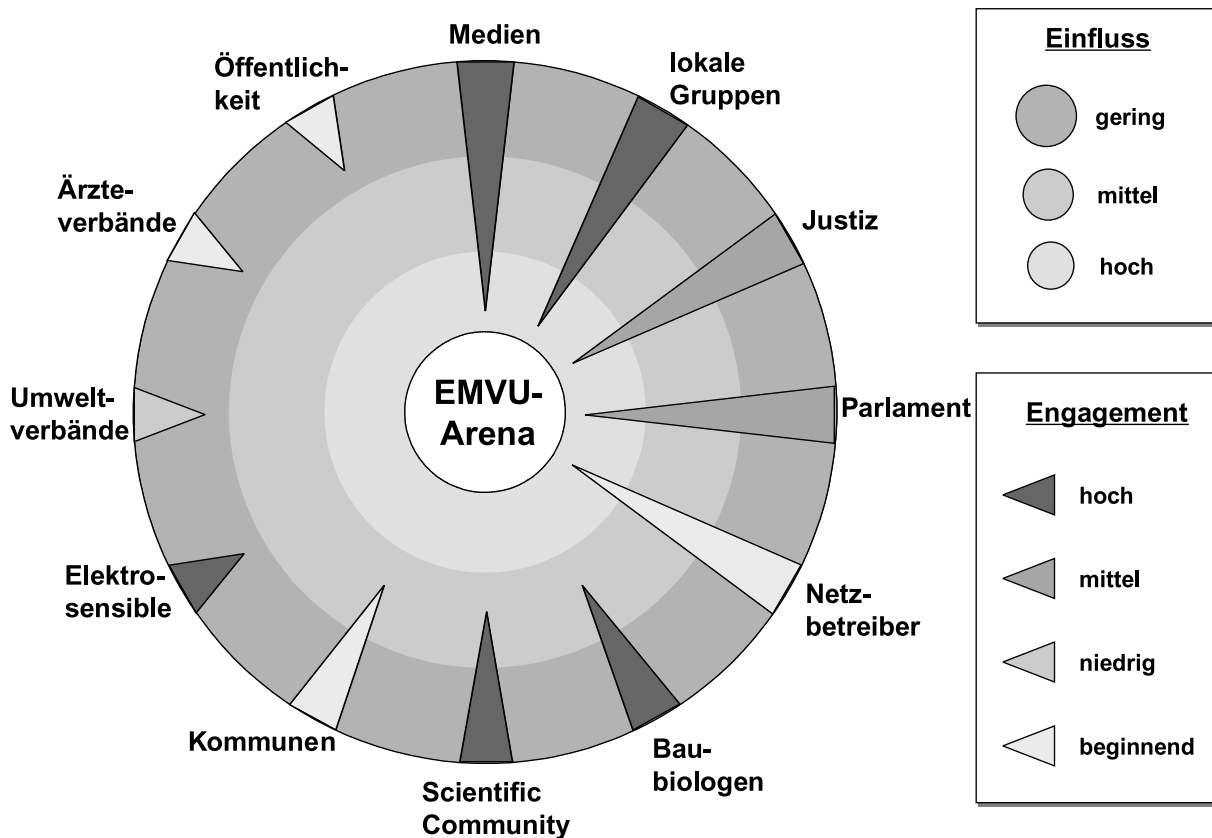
Medien

lokale Gruppen

Justiz

Parlament

Netzbetreiber

Baubiologen

Scientific Community

Kommunen

Elektrosensible

Umweltverbände

Ärzteverbände

Öffentlichkeit

EMVU-Arena

Einfluss

gering

mittel

hoch

Engagement

hoch

mittel

niedrig

beginnend